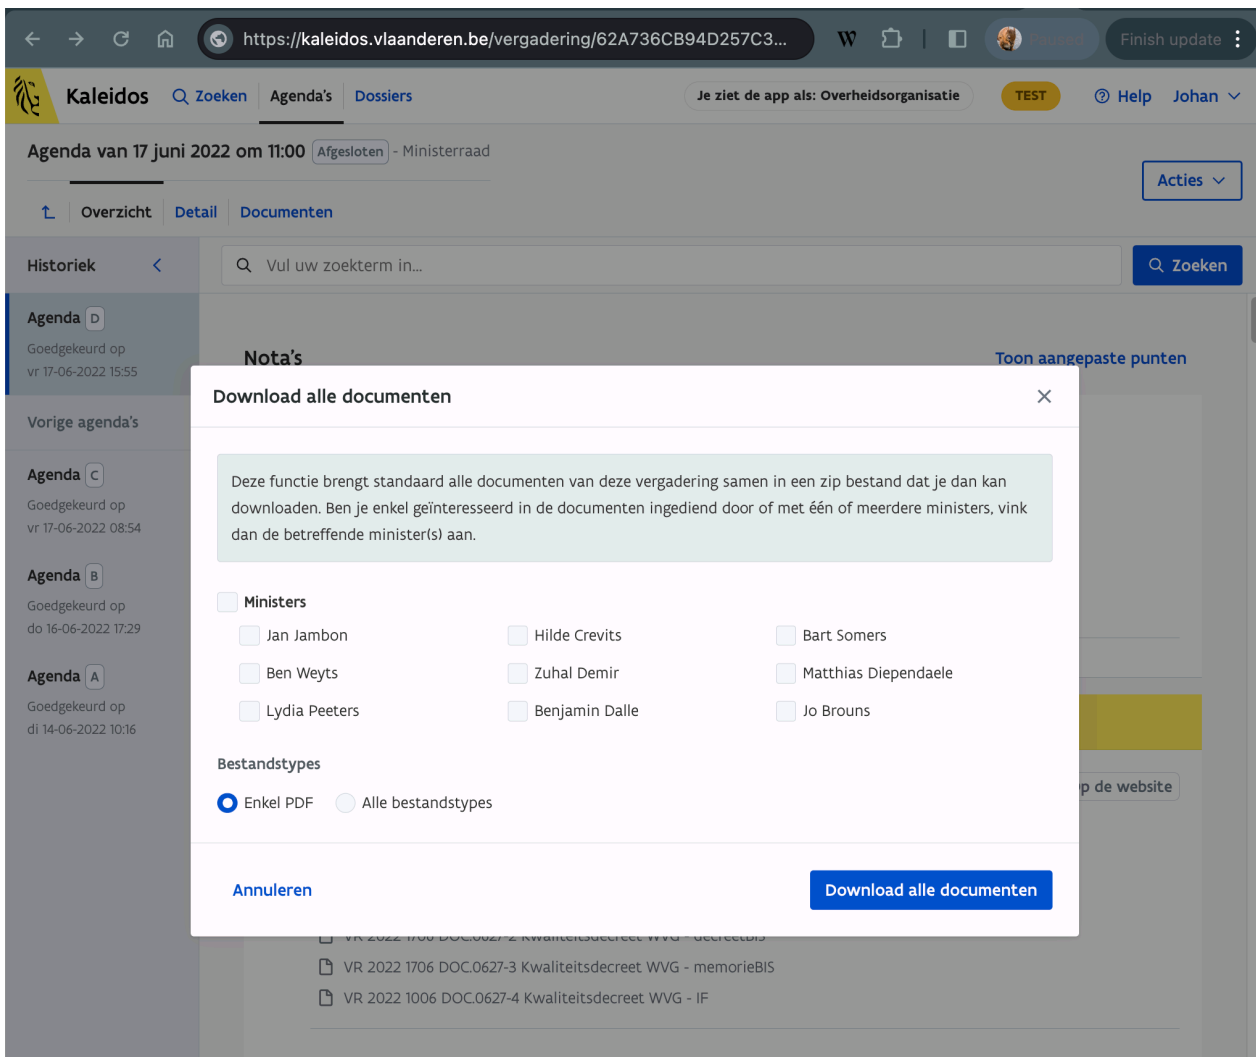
https://kaleidos.vlaanderen.be/vergadering/62A736CB94D257C3...

Finish update

Kaleidos Zoeken Agenda's Dossiers

Je ziet de app als: Overheidsorganisatie

TEST

Help Johan

Agenda van 17 juni 2022 om 11:00 Afgesloten - Ministerraad

Acties

Overzicht Detail Documenten

Historiek

Vul uw zoekterm in...

Zoeken

Agenda D
Goedgekeurd op vr 17-06-2022 15:55

Vorige agenda's

Agenda C
Goedgekeurd op vr 17-06-2022 08:54

Agenda B
Goedgekeurd op do 16-06-2022 17:29

Agenda A
Goedgekeurd op di 14-06-2022 10:16

Nota's

Toon aangepaste punten

Download alle documenten

Deze functie brengt standaard alle documenten van deze vergadering samen in een zip bestand dat je dan kan downloaden. Ben je enkel geïnteresseerd in de documenten ingediend door of met één of meerdere ministers, vink dan de betreffende minister(s) aan.

Ministers

Jan Jambon
Hilde Crevits
Bart Somers
Ben Weyts
Zuhal Demir
Matthias Diependaele
Lydia Peeters
Benjamin Dalle
Jo Brouns

Bestandstypes

Enkel PDF
Alle bestandstypes

p de website

Annuleren

Download alle documenten

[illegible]

VR 2022 1706 DOC.0627-3 Kwaliteitsdecreet WVG - memorieBIS

VR 2022 1006 DOC.0627-4 Kwaliteitsdecreet WVG - IF